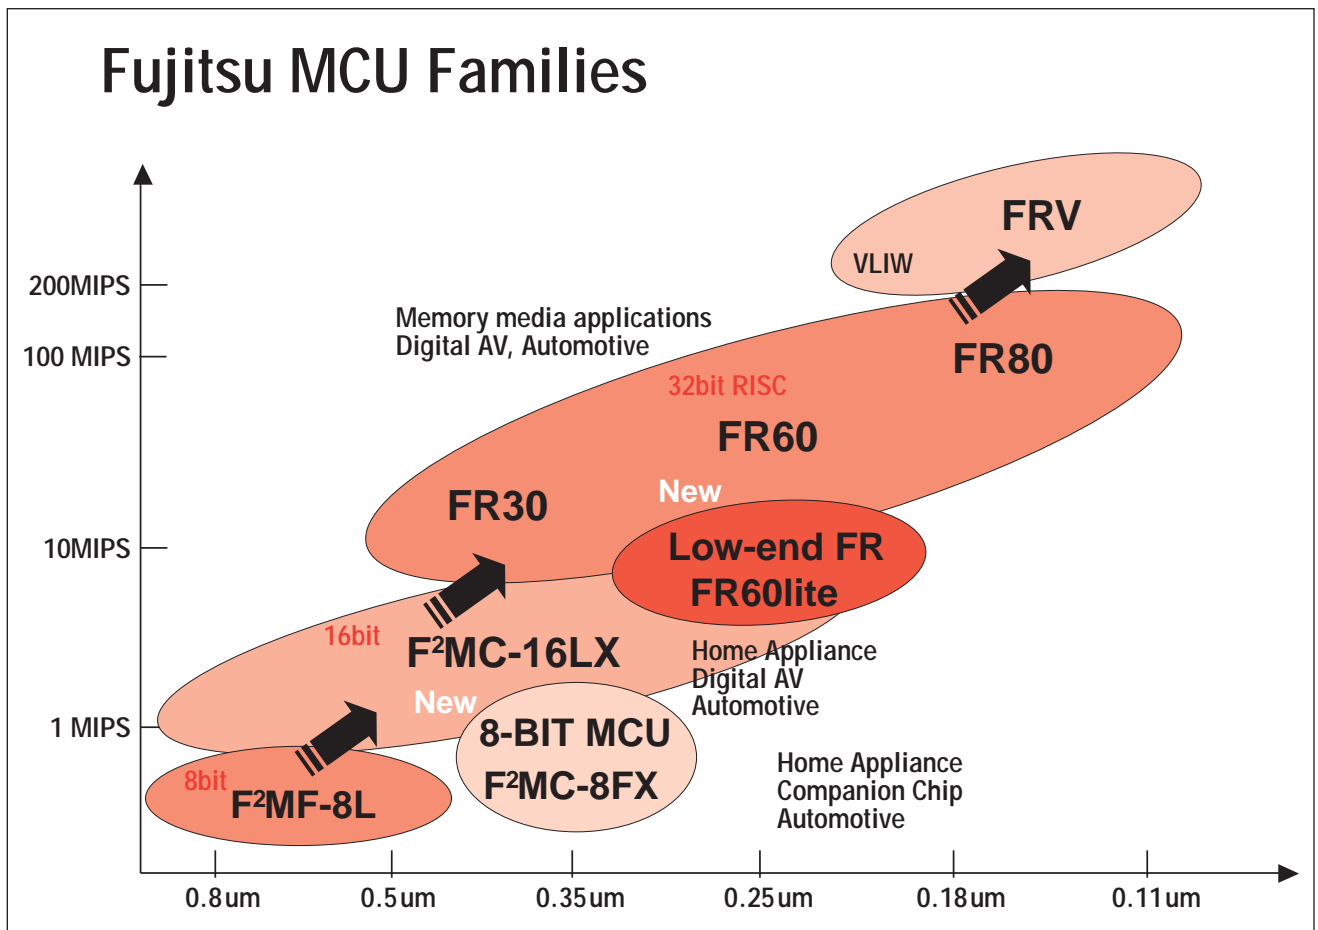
Fujitsu MCU Families

200MIPS
100 MIPS
10MIPS
1 MIPS

FRV
VLIW
FR80
Memory media applications
Digital AV, Automotive
32bit RISC
FR60
FR30
New
Low-end FR
FR60lite
16bit
$F^2$MC-16LX
Home Appliance
Digital AV
Automotive
New
8-BIT MCU
$F^2$MC-8FX
8bit
$F^2$MF-8L
Home Appliance
Companion Chip
Automotive

0.8um
0.5um
0.35um
0.25um
0.18um
0.11um